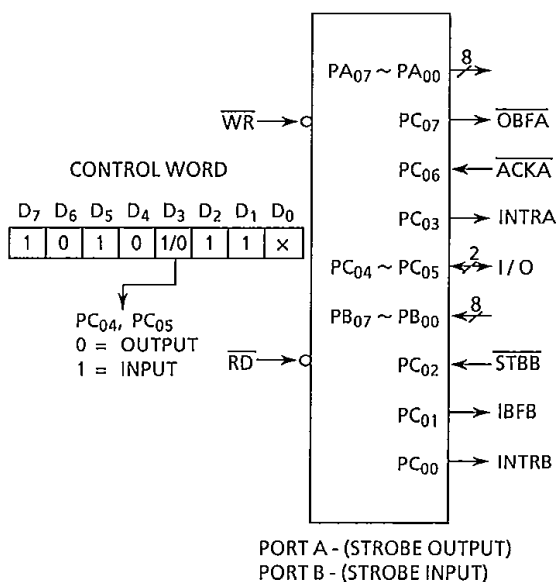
$PA_{07} \sim PA_{00}$ 8

$\overline{WR}$

$PC_{07}$ $\overline{OBFA}$

CONTROL WORD

$PC_{06}$ $\overline{ACKA}$

| $D_7$ | $D_6$ | $D_5$ | $D_4$ | $D_3$ | $D_2$ | $D_1$ | $D_0$ |
|---|---|---|---|---|---|---|---|
| 1 | 0 | 1 | 0 | 1/0 | 1 | 1 | × |

$PC_{03}$ INTRA

$PC_{04} \sim PC_{05}$ 2 I / O

$PB_{07} \sim PB_{00}$ 8

$PC_{04}$, $PC_{05}$
0 = OUTPUT
1 = INPUT

$\overline{RD}$

$PC_{02}$ $\overline{STBB}$

$PC_{01}$ IBFB

$PC_{00}$ INTRB

PORT A - (STROBE OUTPUT)
PORT B - (STROBE INPUT)